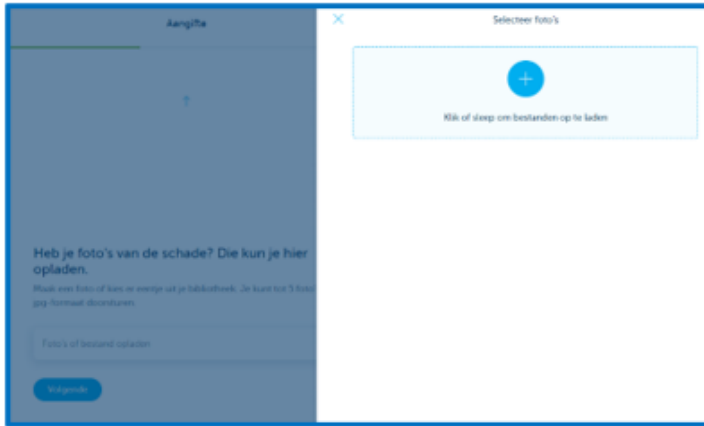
Aangifte

Heb je foto's van de schade? Die kun je hier opladen.

Maak een foto of kies er eentje uit je bibliotheek. Je kunt tot 5 foto's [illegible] jpg-formaat doorsturen.

Foto's of bestand opladen

Volgende

Selecteer foto's

Klik of sleep om bestanden op te laden